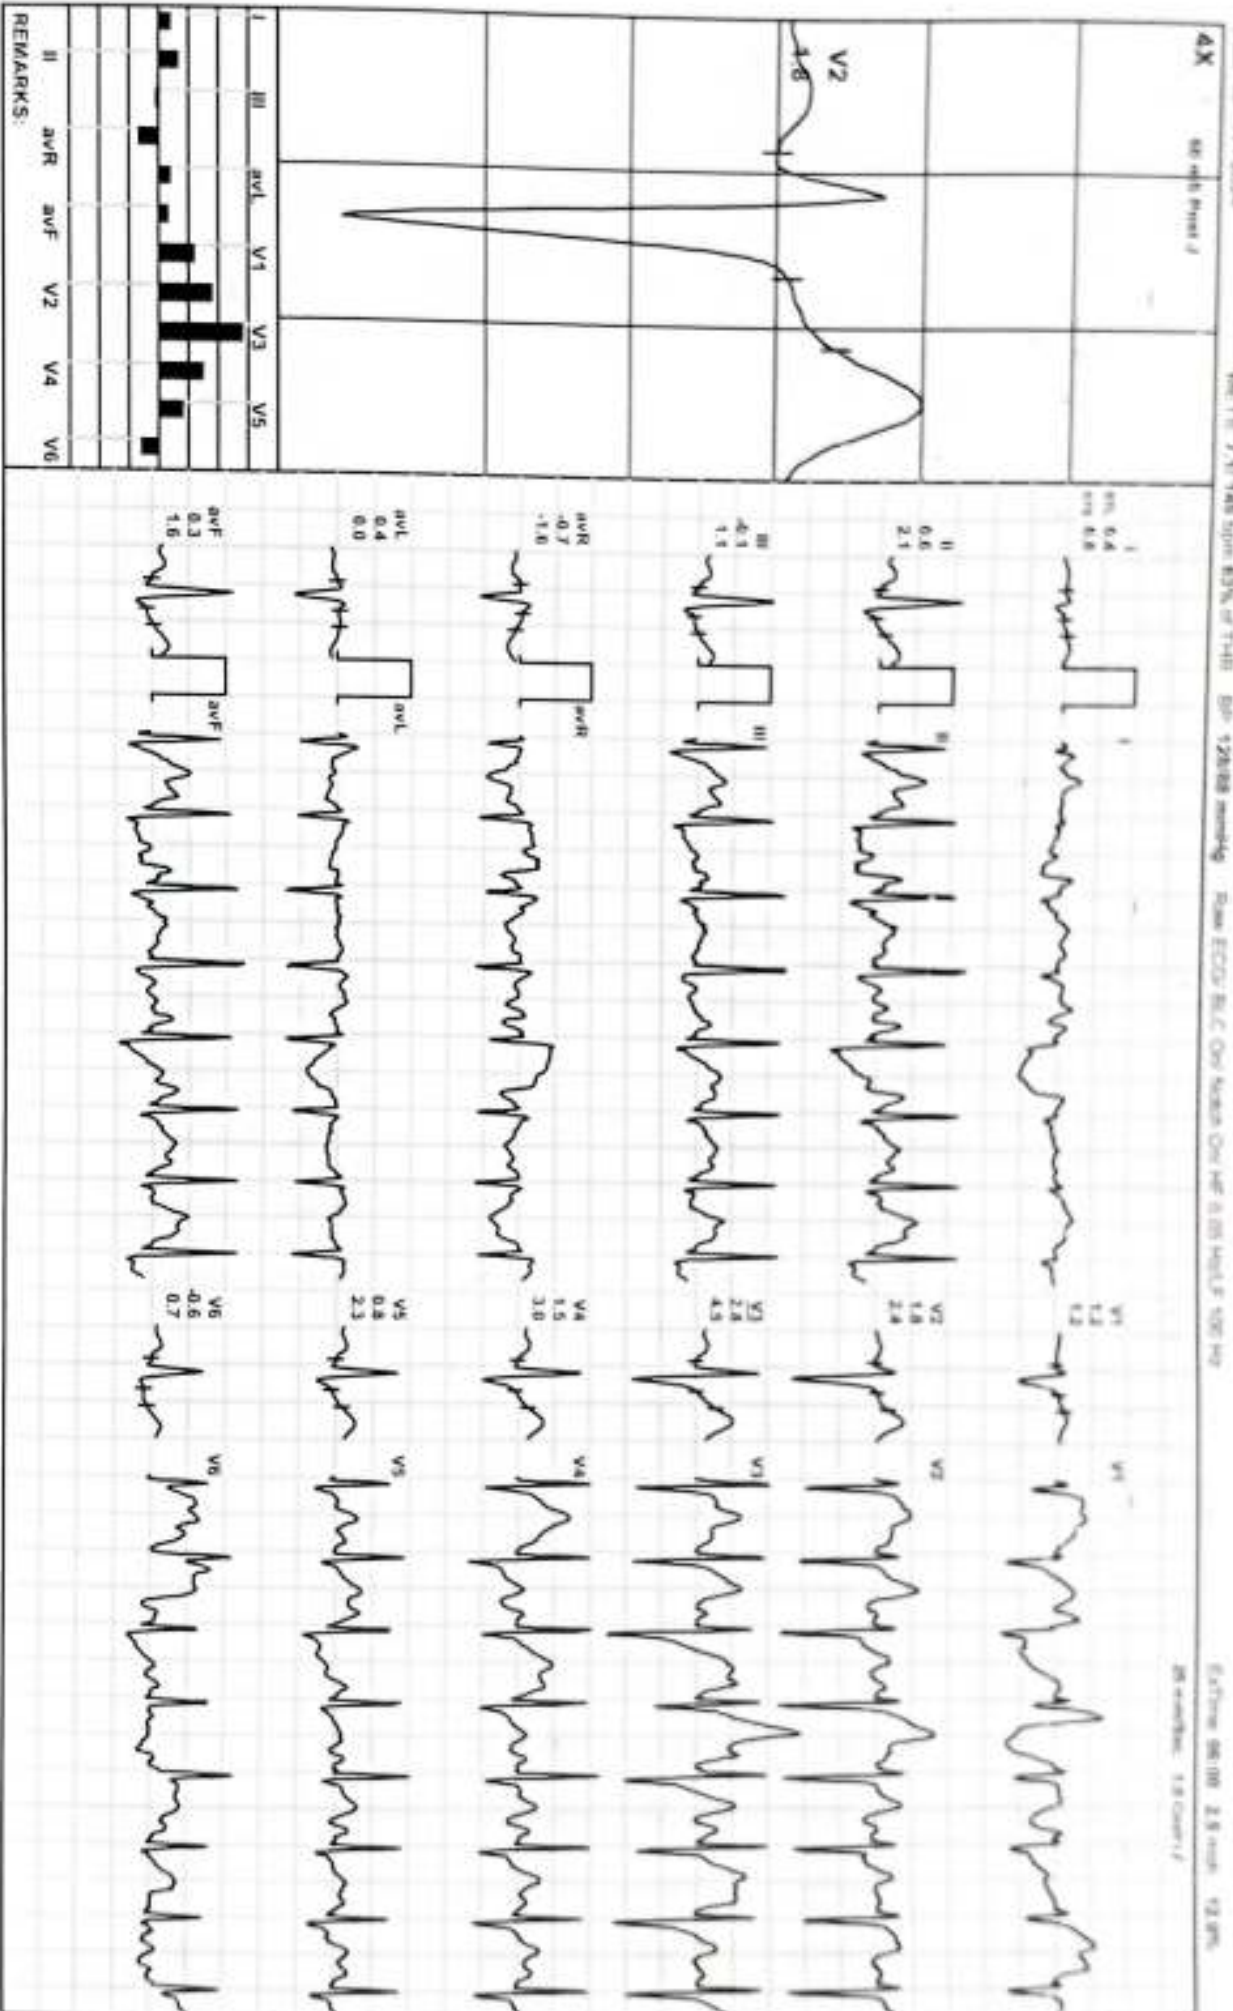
4X
V2
1.8
I
III
avL
V1
V3
V5
II
avR
avF
V2
V4
V6
REMARKS:
HR 145 bpm 83% of THR BP 128/88 mmHg Raw ECG/ BLC On/ Notch On/ HF 0.05 Hz/LF 100 Hz
ExTime 08:00 2.5 mph 12.0%
25 mm/Sec 1.0 Cm/mV
I
0.4
0.8
II
0.6
2.1
III
-0.1
1.1
avR
-0.7
-1.6
avL
0.4
0.0
avF
0.3
1.6
I
II
III
avR
avL
avF
V1
1.2
1.2
V2
1.8
2.4
V3
2.8
4.5
V4
1.5
3.0
V5
0.8
2.3
V6
-0.6
0.7
V1
V2
V3
V4
V5
V6